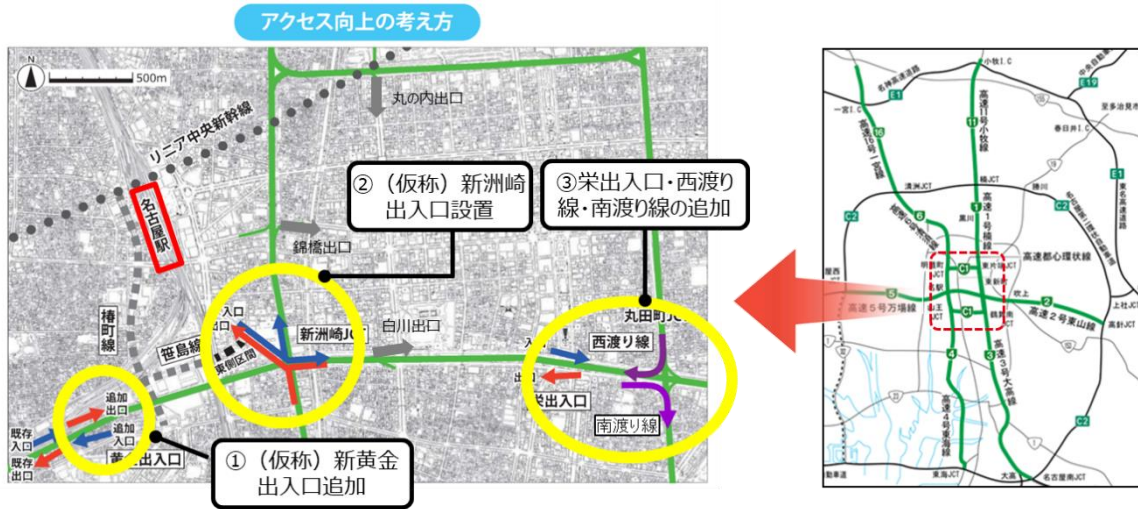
アクセス向上の考え方

500m

丸の内出口

リニア中央新幹線

名古屋駅

②（仮称）新洲崎出入口設置

③栄出入口・西渡り線・南渡り線の追加

錦橋出口

入口
出口

新洲崎JCT

白川出口

丸田町JCT

椿町線

笹島線

東側区間

入口

西渡り線

出口

栄出入口

追加出口

追加入口

既存入口

既存出口

黄金出入口

南渡り線

①（仮称）新黄金出入口追加

名神高速道路

小牧I.C

中央自動車道

一宮I.C

E1

E19

高速16号一宮線

高速11号小牧線

楠JCT

春日井I.C

清洲JCT

勝川

E1

C2

高速1号楠線

C2

高速都心環状線

C1

C1

高速5号万場線

吹上

2

高速2号東山線

上社JCT

高針JCT

4

3

高速4号東海線

高速3号大高線

C2

大高

名古屋南JCT

東海JCT

飛島JCT